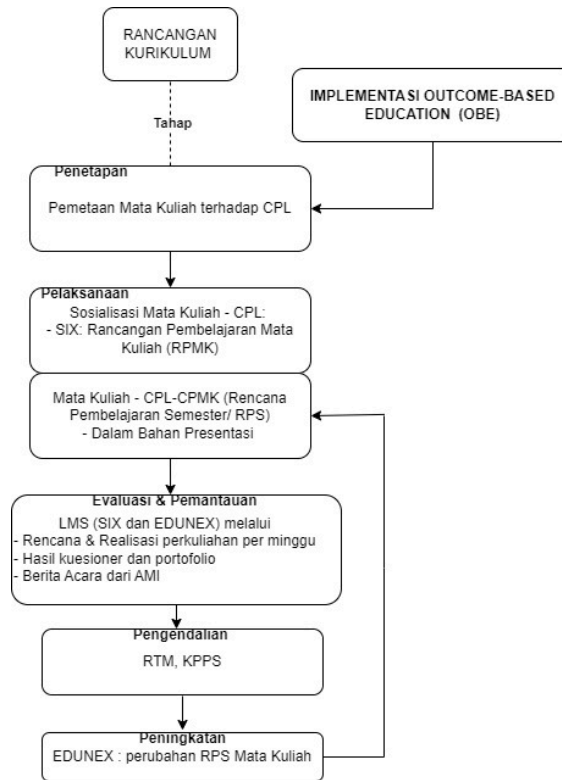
RANCANGAN KURIKULUM

IMPLEMENTASI OUTCOME-BASED EDUCATION (OBE)

Tahap

Penetapan

Pemetaan Mata Kuliah terhadap CPL

Pelaksanaan

Sosialisasi Mata Kuliah - CPL:
- SIX: Rancangan Pembelajaran Mata Kuliah (RPMK)

Mata Kuliah - CPL-CPMK (Rencana Pembelajaran Semester/ RPS)
- Dalam Bahan Presentasi

Evaluasi & Pemantauan

LMS (SIX dan EDUNEX) melalui
- Rencana & Realisasi perkuliahan per minggu
- Hasil kuesioner dan portofolio
- Berita Acara dari AMI

Pengendalian

RTM, KPPS

Peningkatan

EDUNEX : perubahan RPS Mata Kuliah